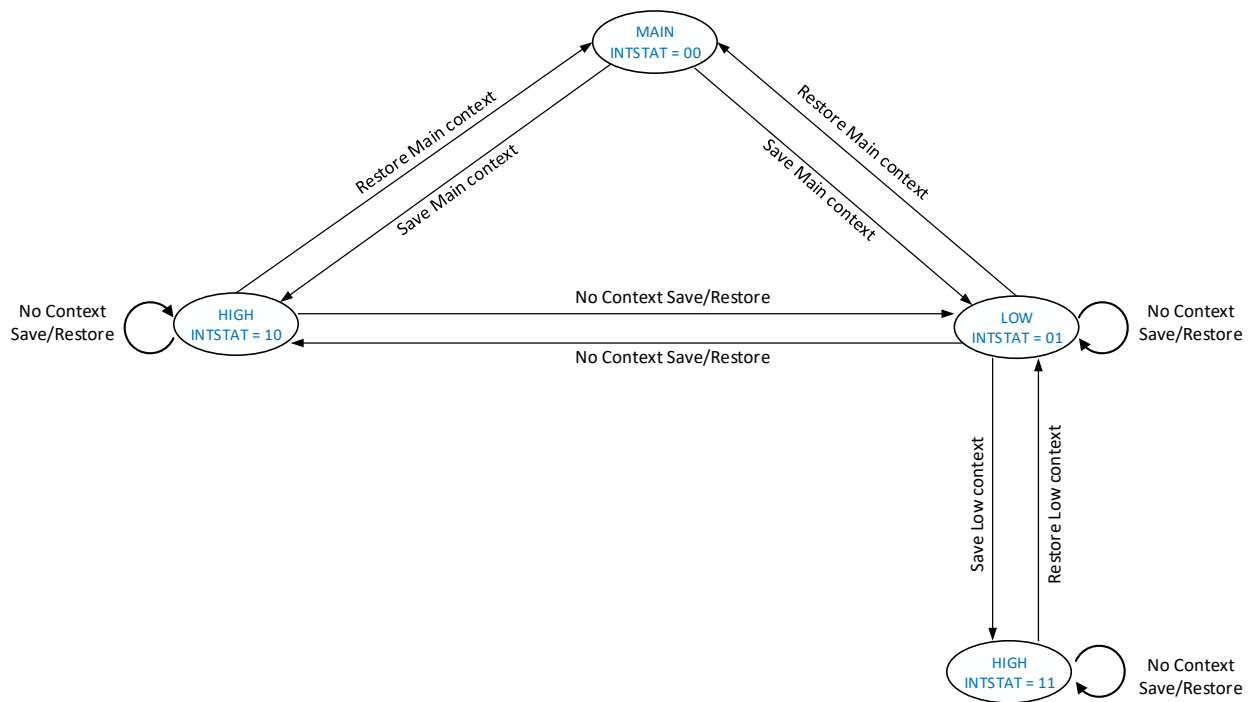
MAIN
INTSTAT = 00

Restore Main context

Save Main context

Restore Main context

Save Main context

No Context Save/Restore

HIGH
INTSTAT = 10

No Context Save/Restore

No Context Save/Restore

LOW
INTSTAT = 01

No Context Save/Restore

No Context Save/Restore

Save Low context

Restore Low context

HIGH
INTSTAT = 11

No Context Save/Restore